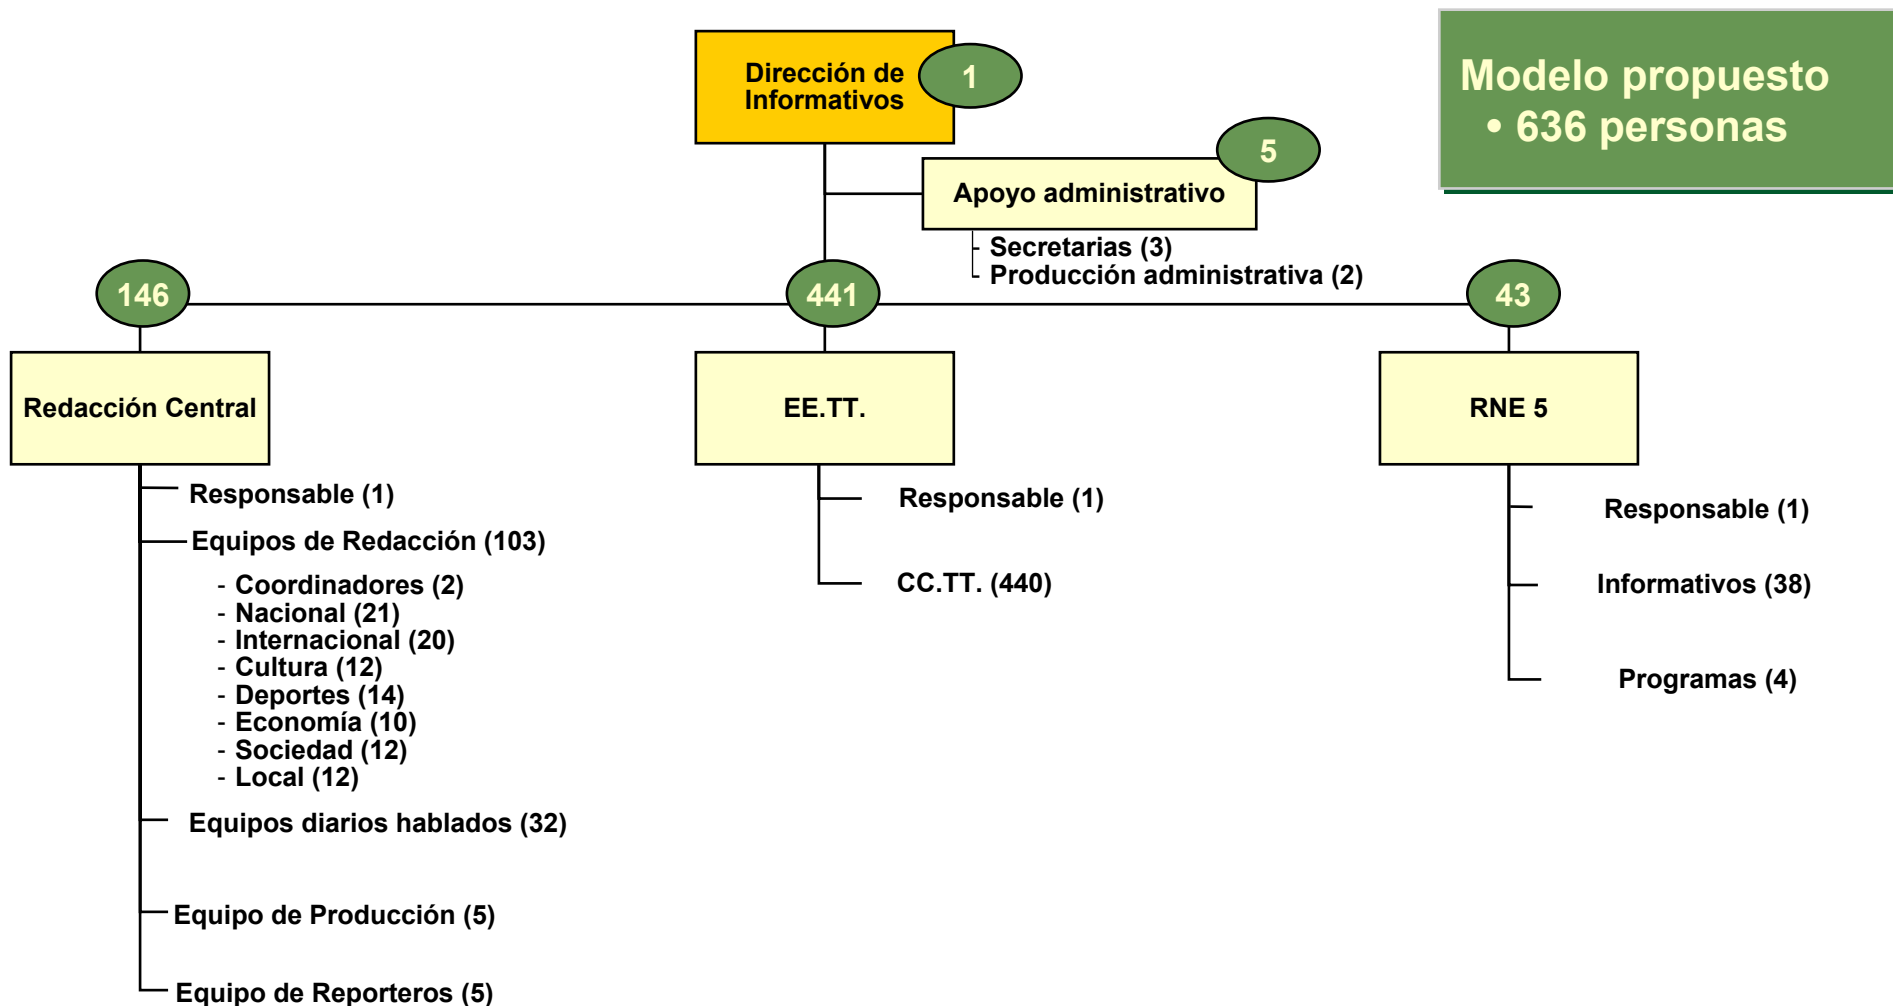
Modelo propuesto
• 636 personas

Dirección de Informativos
1

Apoyo administrativo
5
- Secretarias (3)
- Producción administrativa (2)

146
Redacción Central
Responsable (1)
Equipos de Redacción (103)
- Coordinadores (2)
- Nacional (21)
- Internacional (20)
- Cultura (12)
- Deportes (14)
- Economía (10)
- Sociedad (12)
- Local (12)
Equipos diarios hablados (32)
Equipo de Producción (5)
Equipo de Reporteros (5)

441
EE.TT.
Responsable (1)
CC.TT. (440)

43
RNE 5
Responsable (1)
Informativos (38)
Programas (4)